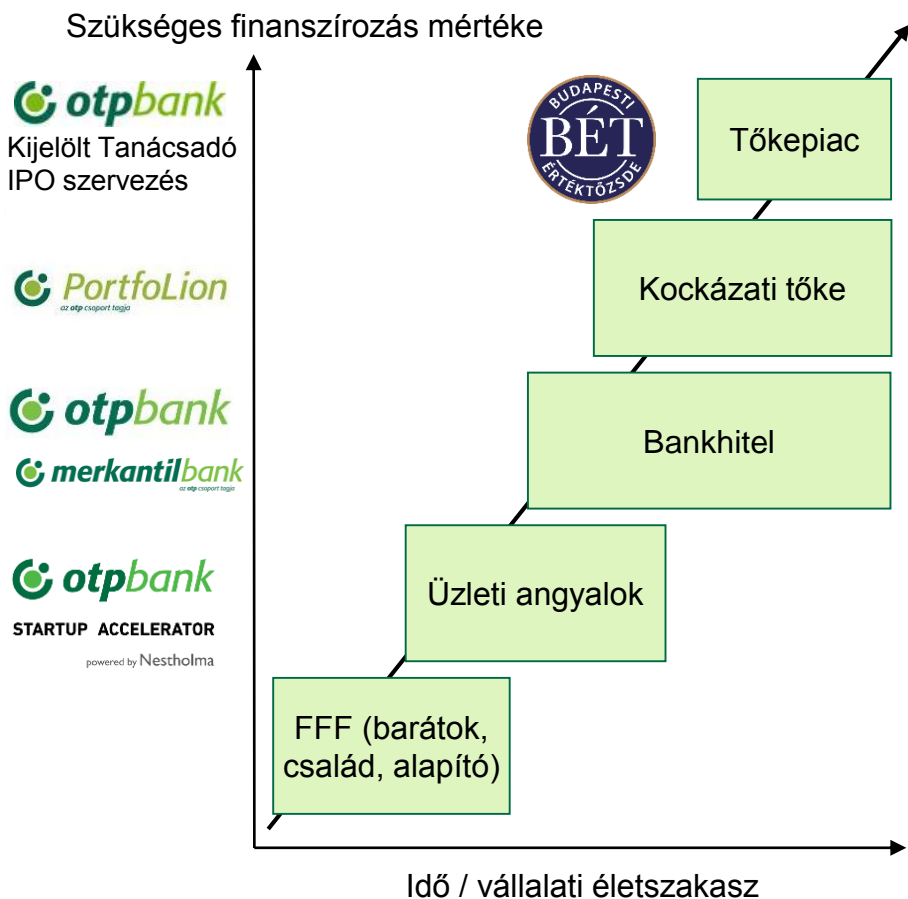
Szükséges finanszírozás mértéke

otpbank
Kijelölt Tanácsadó
IPO szervezés

BUDAPESTI BÉT ÉRTÉKTŐZSDE

Tőkepiac

PortfoLion
az otp csoport tagja

Kockázati tőke

otpbank
merkantilbank
az otp csoport tagja

Bankhitel

otpbank
STARTUP ACCELERATOR
powered by Nestholma

Üzleti angyalok

FFF (barátok, család, alapító)

Idő / vállalati életszakasz